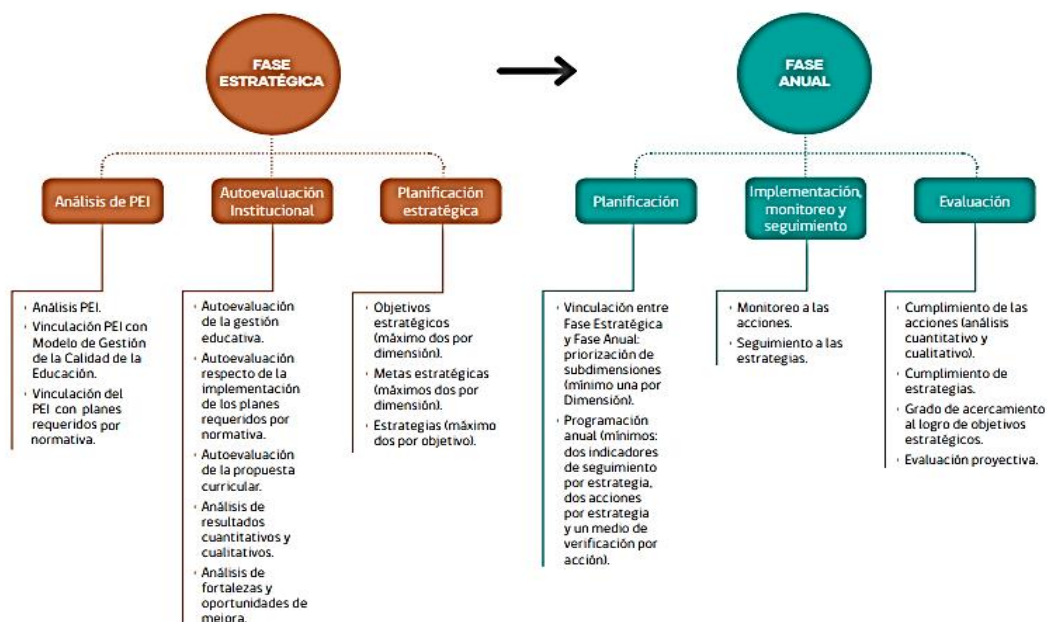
FASE ESTRATÉGICA

FASE ANUAL

Análisis de PEI

Autoevaluación Institucional

Planificación estratégica

Planificación

Implementación, monitoreo y seguimiento

Evaluación

- Análisis PEI.
- Vinculación PEI con Modelo de Gestión de la Calidad de la Educación.
- Vinculación del PEI con planes requeridos por normativa.

- Autoevaluación de la gestión educativa.
- Autoevaluación respecto de la implementación de los planes requeridos por normativa.
- Autoevaluación de la propuesta curricular.
- Análisis de resultados cuantitativos y cualitativos.
- Análisis de fortalezas y oportunidades de mejora.

- Objetivos estratégicos (máximo dos por dimensión).
- Metas estratégicas (máximos dos por dimensión).
- Estrategias (máximo dos por objetivo).

- Vinculación entre Fase Estratégica y Fase Anual: priorización de subdimensiones (mínimo una por Dimensión).
- Programación anual (mínimos: dos indicadores de seguimiento por estrategia, dos acciones por estrategia y un medio de verificación por acción).

- Monitoreo a las acciones.
- Seguimiento a las estrategias.

- Cumplimiento de las acciones (análisis cuantitativo y cualitativo).
- Cumplimiento de estrategias.
- Grado de acercamiento al logro de objetivos estratégicos.
- Evaluación proyectiva.